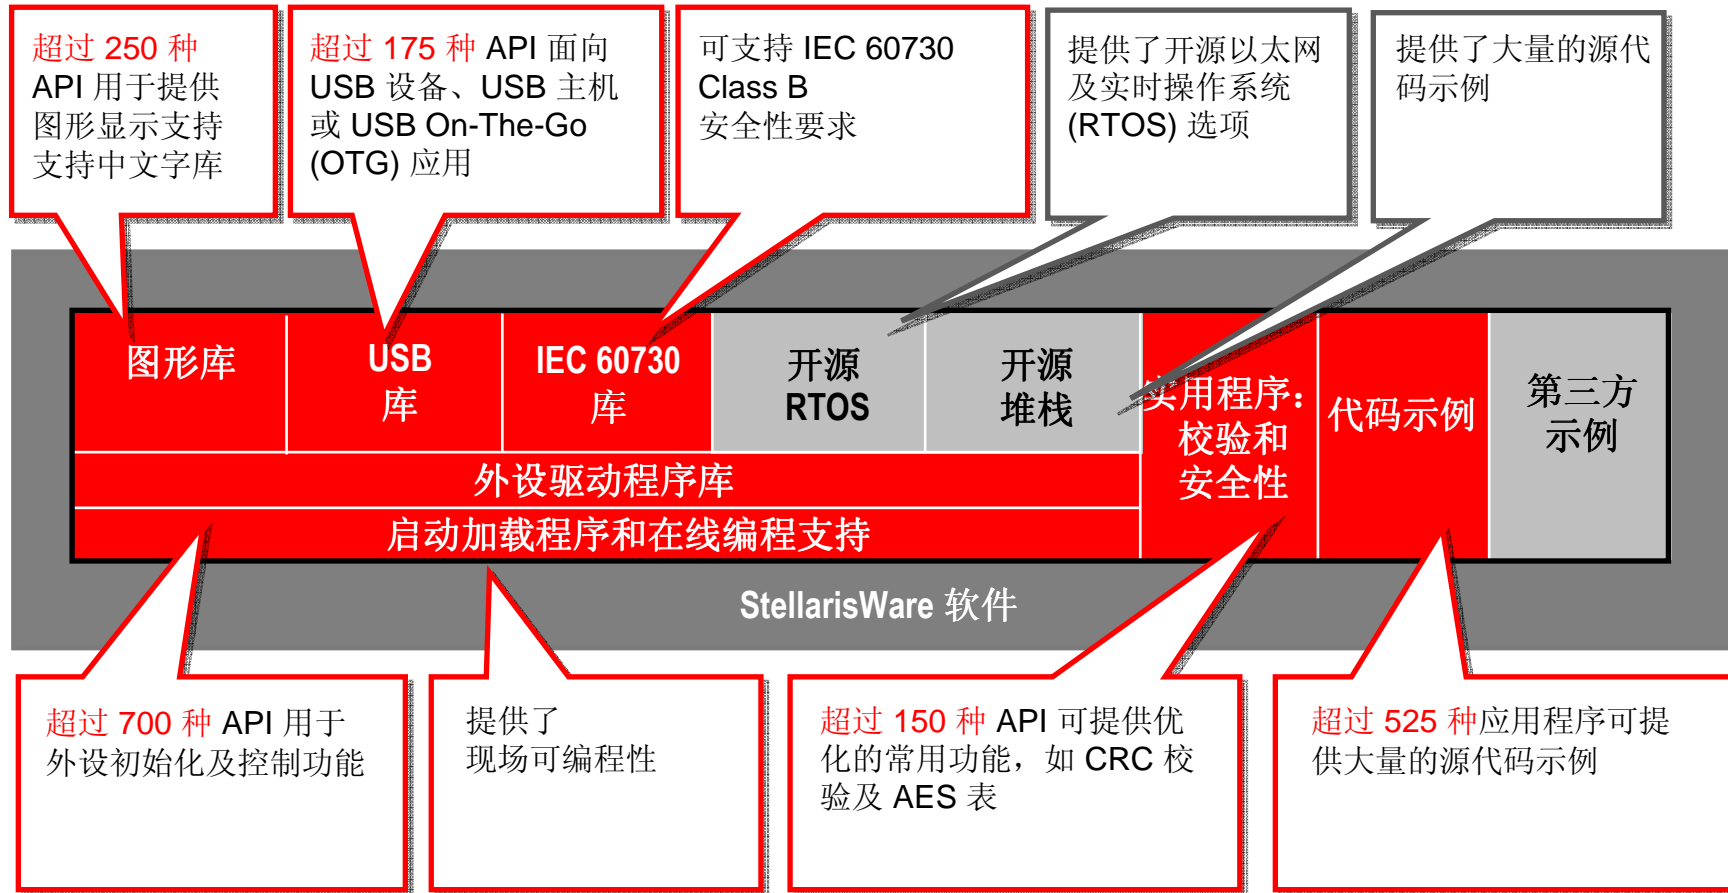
超过 250 种 API 用于提供图形显示支持支持中文字库

超过 175 种 API 面向 USB 设备、USB 主机或 USB On-The-Go (OTG) 应用

可支持 IEC 60730 Class B 安全性要求

提供了开源以太网及实时操作系统 (RTOS) 选项

提供了大量的源代码示例

图形库

USB 库

IEC 60730 库

开源 RTOS

开源堆栈

实用程序：校验和安全性

代码示例

第三方示例

外设驱动程序库

启动加载程序和在线编程支持

StellarisWare 软件

超过 700 种 API 用于外设初始化及控制功能

提供了现场可编程性

超过 150 种 API 可提供优化的常用功能，如 CRC 校验及 AES 表

超过 525 种应用程序可提供大量的源代码示例